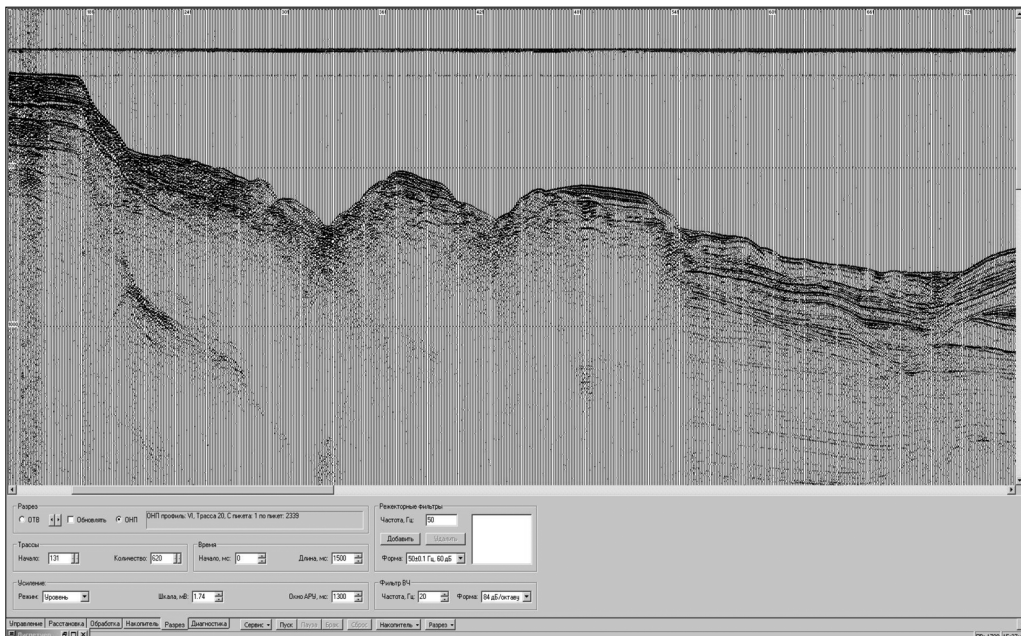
Разрез
ОТВ
Обновлять
ОНП
ОНП профиль: VI, Трасса 20, С пикета: 1 по пикет: 2339

Трассы
Начало: 131
Количество: 620

Время
Начало, мс: 0
Длина, мс: 1500

Усиление
Режим: Уровень
Шкала, мВ: 1.74
Окно АРУ, мс: 1300

Режекторные фильтры
Частота, Гц: 50
Добавить
Удалить
Форма: 50±0.1 Гц, 60 дБ

Фильтр ВЧ
Частота, Гц: 20
Форма: 84 дБ/октаву

Управление
Расстановка
Обработка
Накопитель
Разрез
Диагностика
Сервис
Пуск
Пауза
Брак
Сброс
Накопитель
Разрез